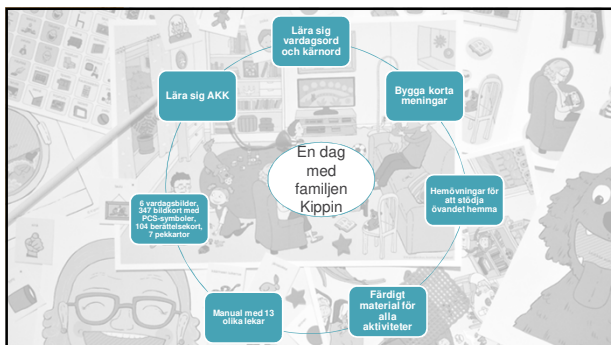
En dag med familjen Kippin

Lära sig vardagsord och kärnord

Bygga korta meningar

Hemövningar för att stödja övandet hemma

Färdigt material för alla aktiviteter

Manual med 13 olika lekar

6 vardagsbilder, 347 bildkort med PCS-symboler, 104 berättelsekort, 7 pekkartor

Lära sig AKK